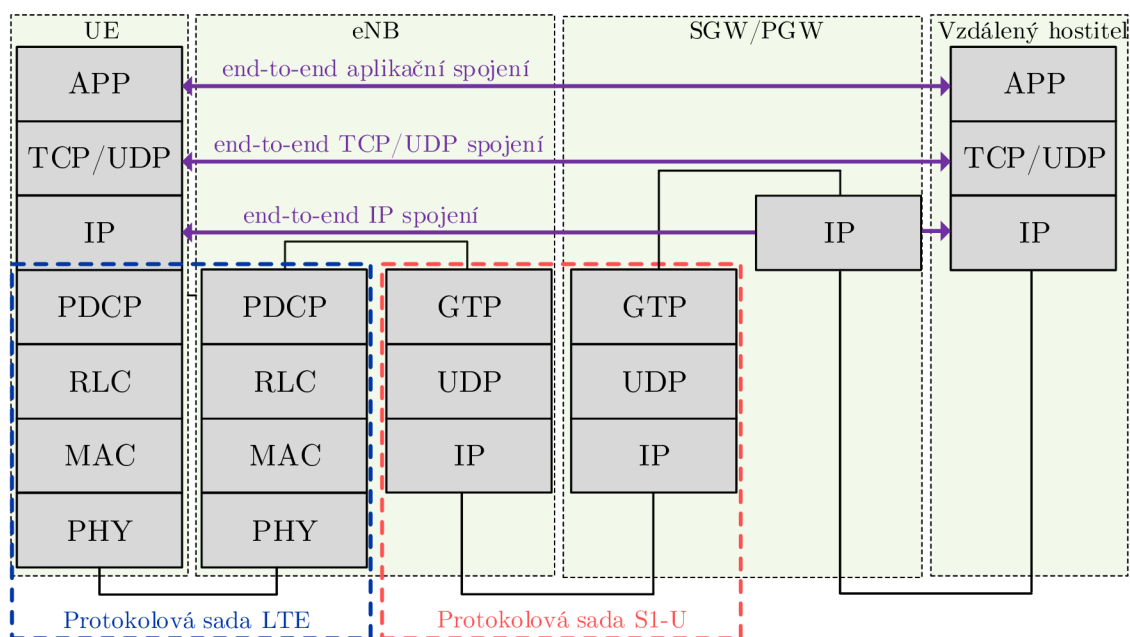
UE

eNB

SGW/PGW

Vzdálený hostitel

APP

end-to-end aplikační spojení

APP

TCP/UDP

end-to-end TCP/UDP spojení

TCP/UDP

IP

end-to-end IP spojení

IP

IP

PDCP

PDCP

GTP

GTP

RLC

RLC

UDP

UDP

MAC

MAC

IP

IP

PHY

PHY

Protokolová sada LTE

Protokolová sada S1-U